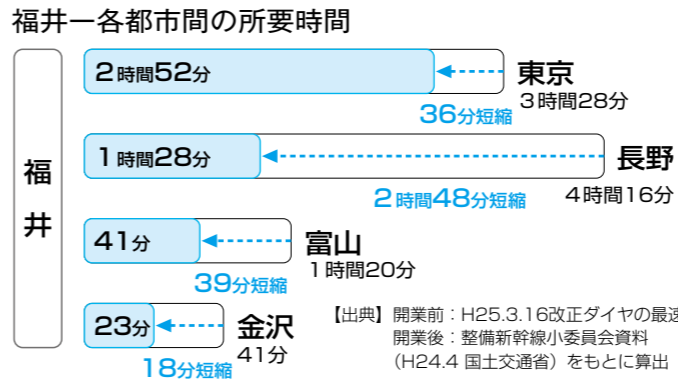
福井一各都市間の所要時間

福井

2時間52分
東京
3時間28分
36分短縮

1時間28分
長野
4時間16分
2時間48分短縮

41分
富山
1時間20分
39分短縮

23分
金沢
41分
18分短縮

【出典】開業前：H25.3.16改正ダイヤの最速
開業後：整備新幹線小委員会資料
（H24.4 国土交通省）をもとに算出